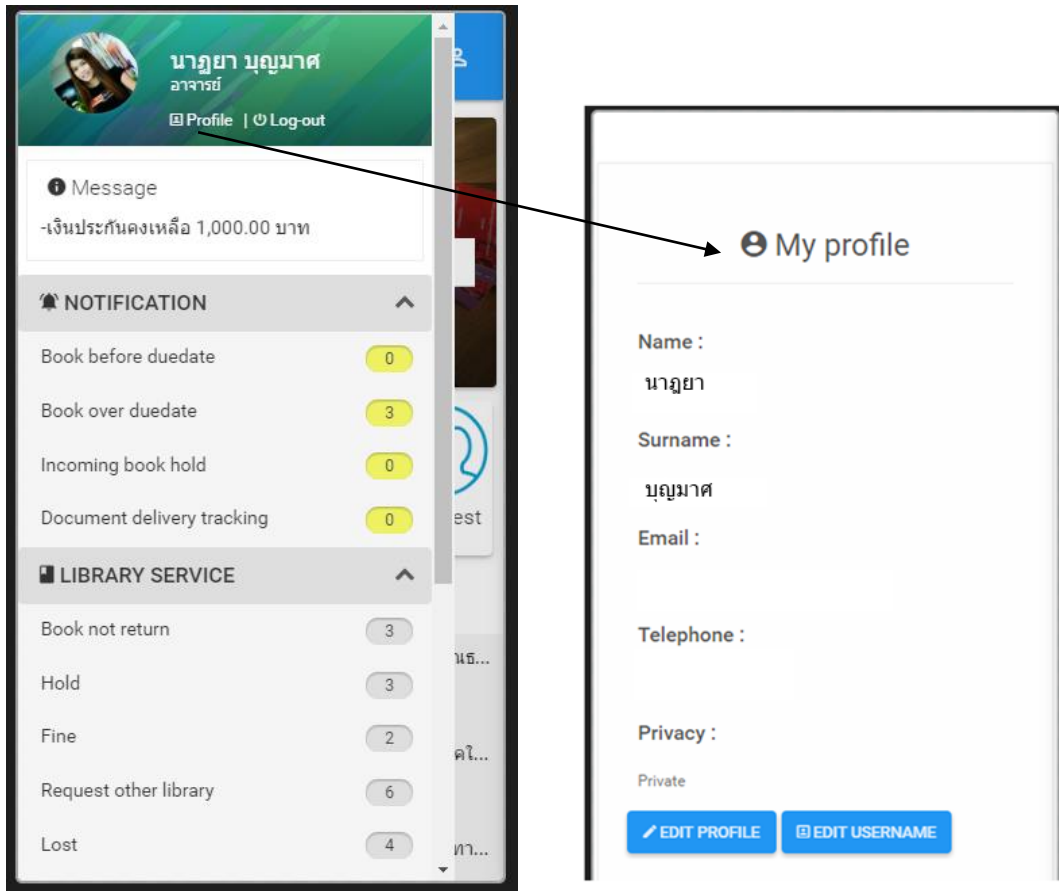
นาฏยา บุญมาศ
อาจารย์
Profile | Log-out

Message
-เงินประกันคงเหลือ 1,000.00 บาท

NOTIFICATION

| | |
|---|---|
| Book before duedate | 0 |
| Book over duedate | 3 |
| Incoming book hold | 0 |
| Document delivery tracking | 0 |

LIBRARY SERVICE

| | |
|---|---|
| Book not return | 3 |
| Hold | 3 |
| Fine | 2 |
| Request other library | 6 |
| Lost | 4 |

est
นธ...
คใ...
ทา...

My profile

Name :
นาฏยา

Surname :
บุญมาศ

Email :

Telephone :

Privacy :
Private

EDIT PROFILE
EDIT USERNAME